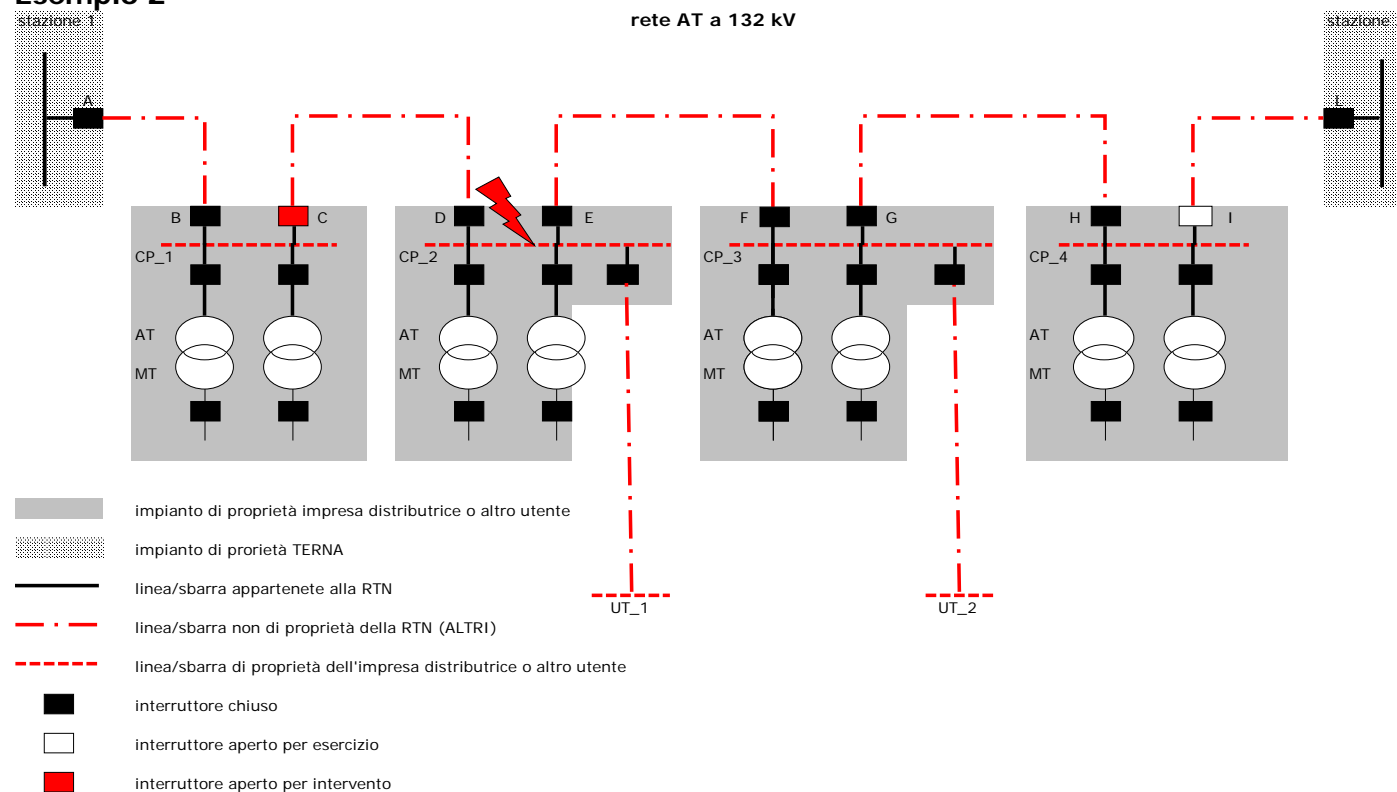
Esempio 2

stazione 1

rete AT a 132 kV

stazione

A

L

B C
CP_1
AT
MT

D E
CP_2
AT
MT

F G
CP_3
AT
MT

H I
CP_4
AT
MT

UT_1

UT_2

impianto di proprietà impresa distributrice o altro utente

impianto di prorietà TERNA

linea/sbarra appartenete alla RTN

linea/sbarra non di proprietà della RTN (ALTRI)

linea/sbarra di proprietà dell'impresa distributrice o altro utente

interruttore chiuso

interruttore aperto per esercizio

interruttore aperto per intervento